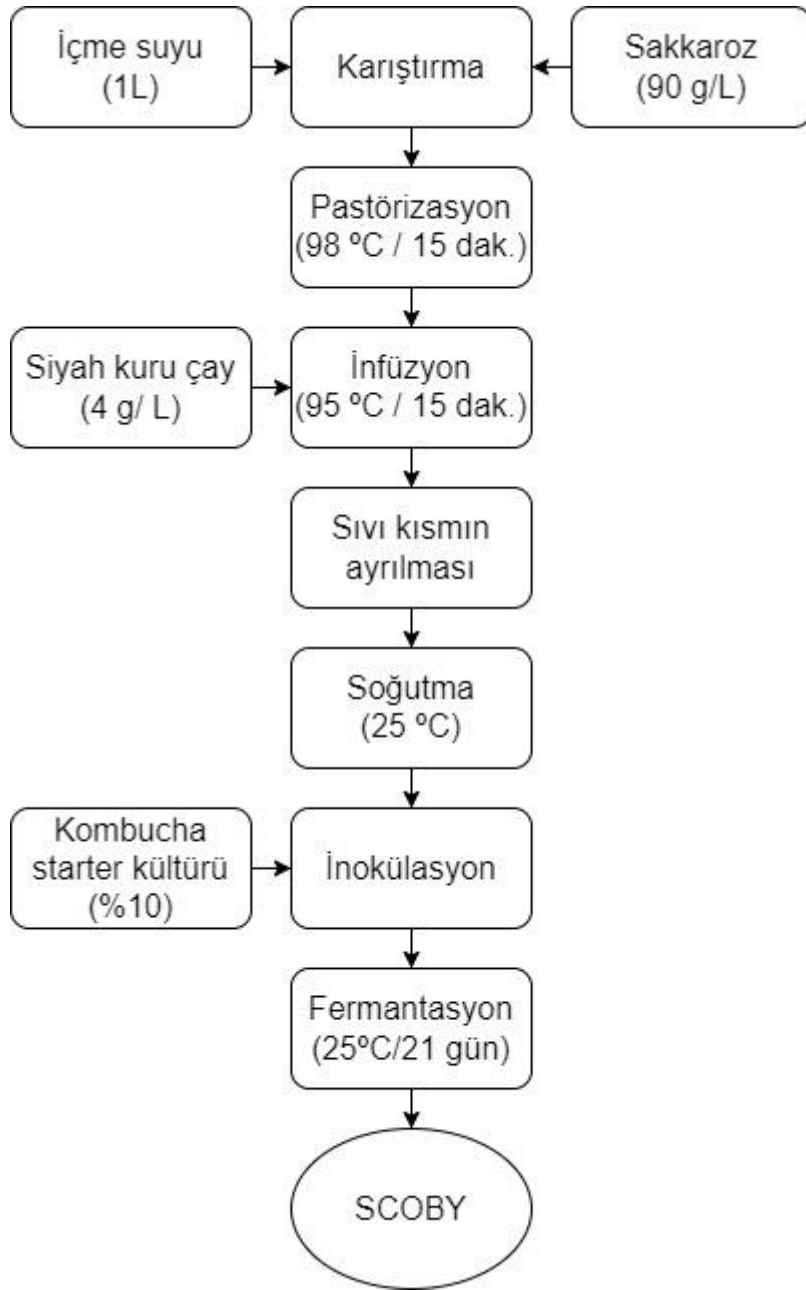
İçme suyu (1L)

Karıştırma

Sakkaroz (90 g/L)

Pastörizasyon (98 ºC / 15 dak.)

Siyah kuru çay (4 g/ L)

İnfüzyon (95 ºC / 15 dak.)

Sıvı kısmın ayrılması

Soğutma (25 ºC)

Kombucha starter kültürü (%10)

İnokülasyon

Fermantasyon (25ºC/21 gün)

SCOBY